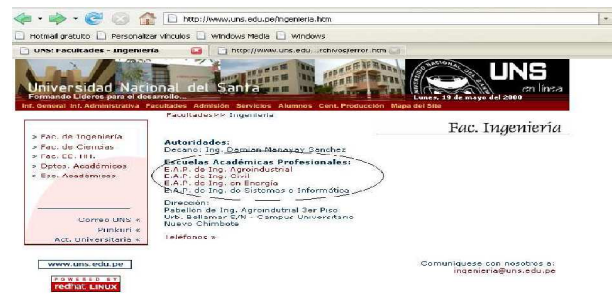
http://www.uns.edu.pe/ingenieria.htm

Hotmail gratuito  Personalizar vínculos  Windows Media  Windows

UNS: Facultades - Ingeniería  http://www.uns.edu...rchivos/error.htm

Universidad Nacional del Santa
Formando Líderes para el desarrollo...
UNS en línea
Lunes, 19 de mayo del 2008

Inf. General  Inf. Administrativa  Facultades  Admisión  Servicios  Alumnos  Cent. Producción  Mapa del Sitio

Facultades>> Ingeniería

Fac. Ingeniería

» Fac. de Ingeniería
» Fac. de Ciencias
» Fac. EE. HH.
» Dptos. Académicos
» Esc. Académicas »

Autoridades:
Decano: Ing. Damian Manayay Sanchez

Escuelas Académicas Profesionales:
E.A.P. de Ing. Agroindustrial
E.A.P. de Ing. Civil
E.A.P. de Ing. en Energía
E.A.P. de Ing. de Sistemas e Informática

Dirección:
Pabellón de Ing. Agroindustrial 3er Piso
Urb. Bellamar S/N - Campus Universitario
Nuevo Chimbote

Teléfonos »

Correo UNS «
Punkuri «
Act. Universitaria «

www.uns.edu.pe

POWERED BY redhat. LINUX

Comuníquese con nosotros a:
ingenieria@uns.edu.pe